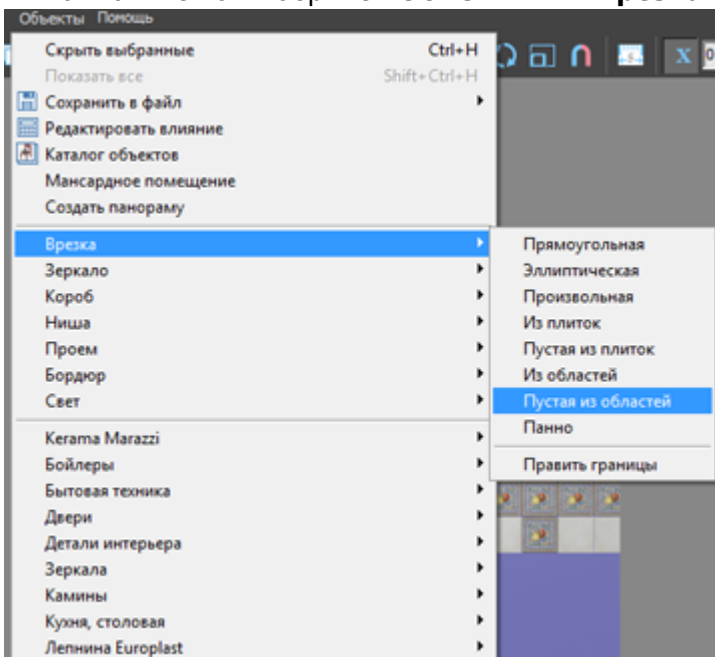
Объекты Помощь

Скрыть выбранные Ctrl+H
Показать все Shift+Ctrl+H
Сохранить в файл
Редактировать влияние
Каталог объектов
Мансардное помещение
Создать панораму

Врезка
Зеркало
Короб
Ниша
Проем
Бордюр
Свет

Kerama Marazzi
Бойлеры
Бытовая техника
Двери
Детали интерьера
Зеркала
Камины
Кухня, столовая
Лепнина Europlast

Прямоугольная
Эллиптическая
Произвольная
Из плиток
Пустая из плиток
Из областей
Пустая из областей
Панно

Править границы